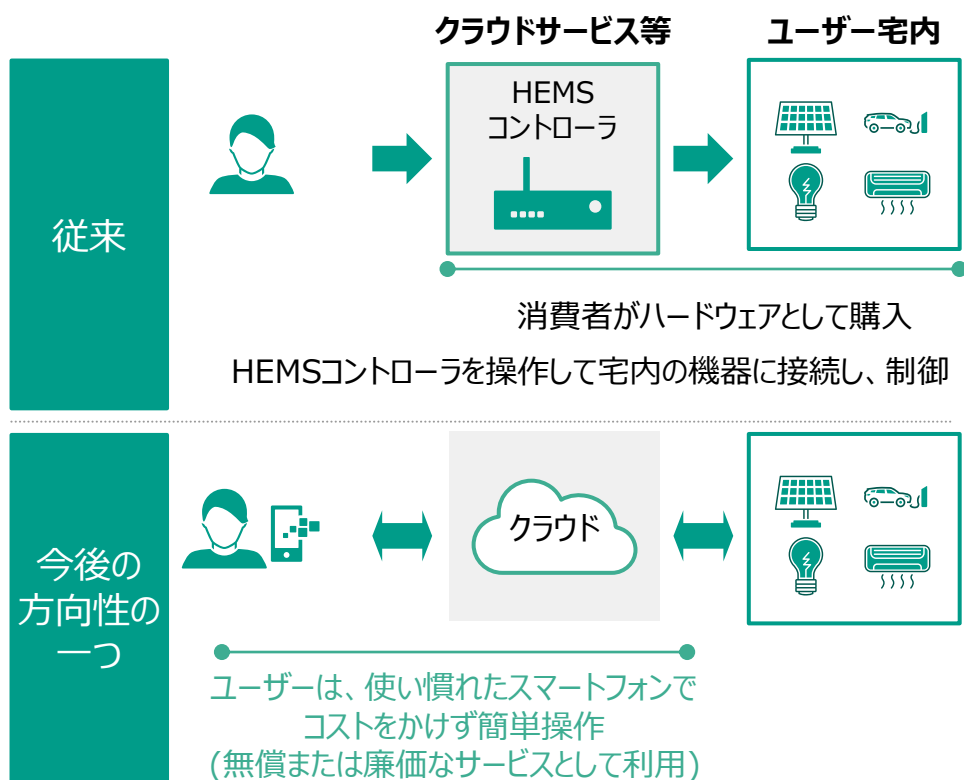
クラウドサービス等

ユーザー宅内

従来

HEMS
コントローラ

消費者がハードウェアとして購入

HEMSコントローラを操作して宅内の機器に接続し、制御

今後の
方向性の
一つ

クラウド

ユーザーは、使い慣れたスマートフォンで
コストをかけず簡単操作
(無償または廉価なサービスとして利用)